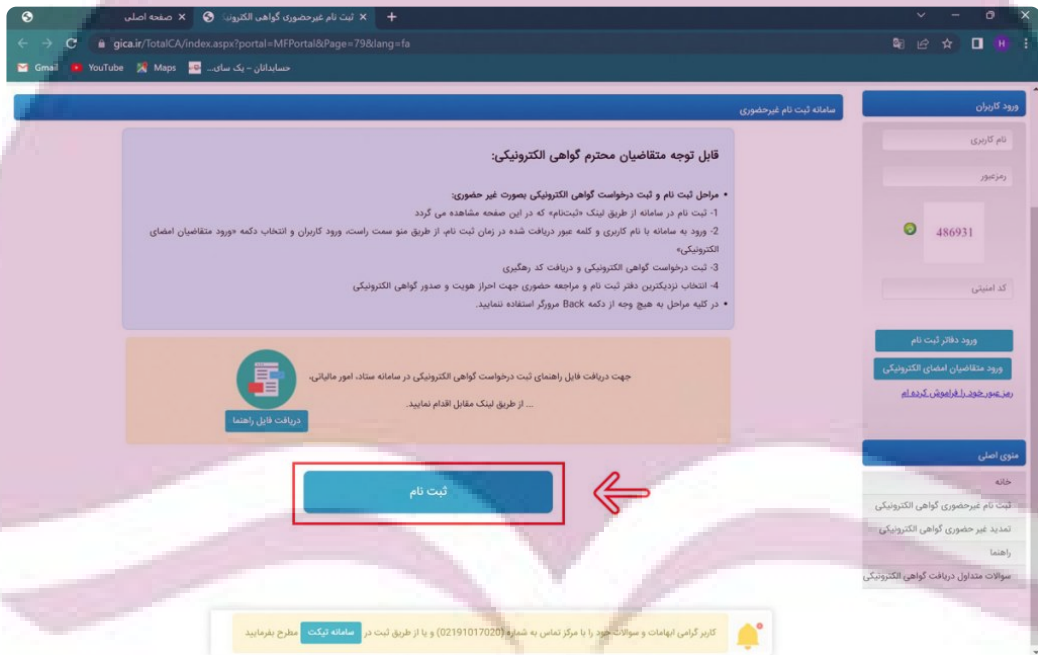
صفحه اصلی
ثبت نام غیرحضوری گواهی الکترونیک
gica.ir/TotalCA/index.aspx?portal=MFPortal&Page=79&lang=fa
Gmail YouTube Maps حسابداران - یک سای...

سامانه ثبت نام غیرحضوری

قابل توجه متقاضیان محترم گواهی الکترونیکی:

• مراحل ثبت نام و ثبت درخواست گواهی الکترونیکی بصورت غیر حضوری:
1- ثبت نام در سامانه از طریق لینک «ثبت‌نام» که در این صفحه مشاهده می گردد
2- ورود به سامانه با نام کاربری و کلمه عبور دریافت شده در زمان ثبت نام، از طریق منو سمت راست، ورود کاربران و انتخاب دکمه «ورود متقاضیان امضای الکترونیکی»
3- ثبت درخواست گواهی الکترونیکی و دریافت کد رهگیری
4- انتخاب نزدیکترین دفتر ثبت نام و مراجعه حضوری جهت احراز هویت و صدور گواهی الکترونیکی
• در کلیه مراحل به هیچ وجه از دکمه Back مرورگر استفاده ننمایید.

جهت دریافت فایل راهنمای ثبت درخواست گواهی الکترونیکی در سامانه ستاد، امور مالیاتی، ... از طریق لینک مقابل اقدام نمایید.

دریافت فایل راهنما

ثبت نام

ورود کاربران
نام کاربری
رمزعبور
486931
کد امنیتی
ورود دفاتر ثبت نام
ورود متقاضیان امضای الکترونیکی
رمز عبور خود را فراموش کرده ام

منوی اصلی
خانه
ثبت نام غیرحضوری گواهی الکترونیکی
تمدید غیر حضوری گواهی الکترونیکی
راهنما
سوالات متداول دریافت گواهی الکترونیکی

کاربر گرامی ابهامات و سوالات خود را با مرکز تماس به شماره (02191017020) و یا از طریق ثبت در سامانه تیکت مطرح بفرمایید